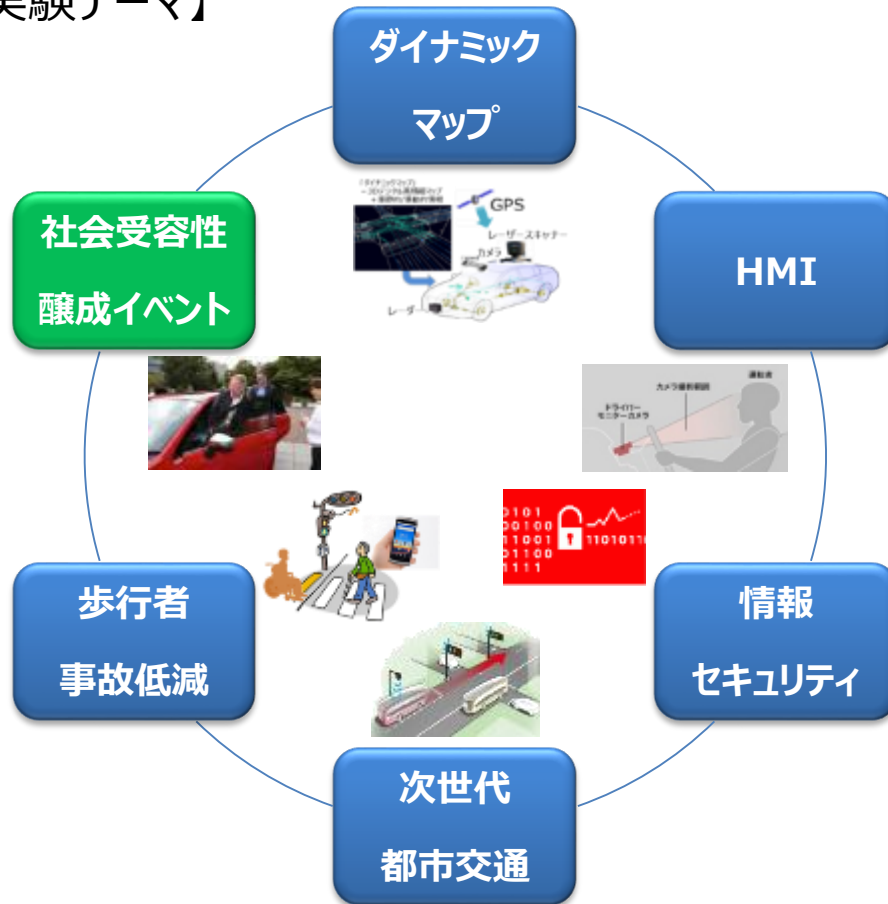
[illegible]験テーマ】

ダイナミックマップ

GPS

レーザースキャナー

カメラ

レーダ

社会受容性醸成イベント

HMI

カメラ撮影範囲

運転者

ドライバーモニターカメラ

歩行者事故低減

0101
00100
11001
01100
1111

11010110

情報セキュリティ

次世代都市交通